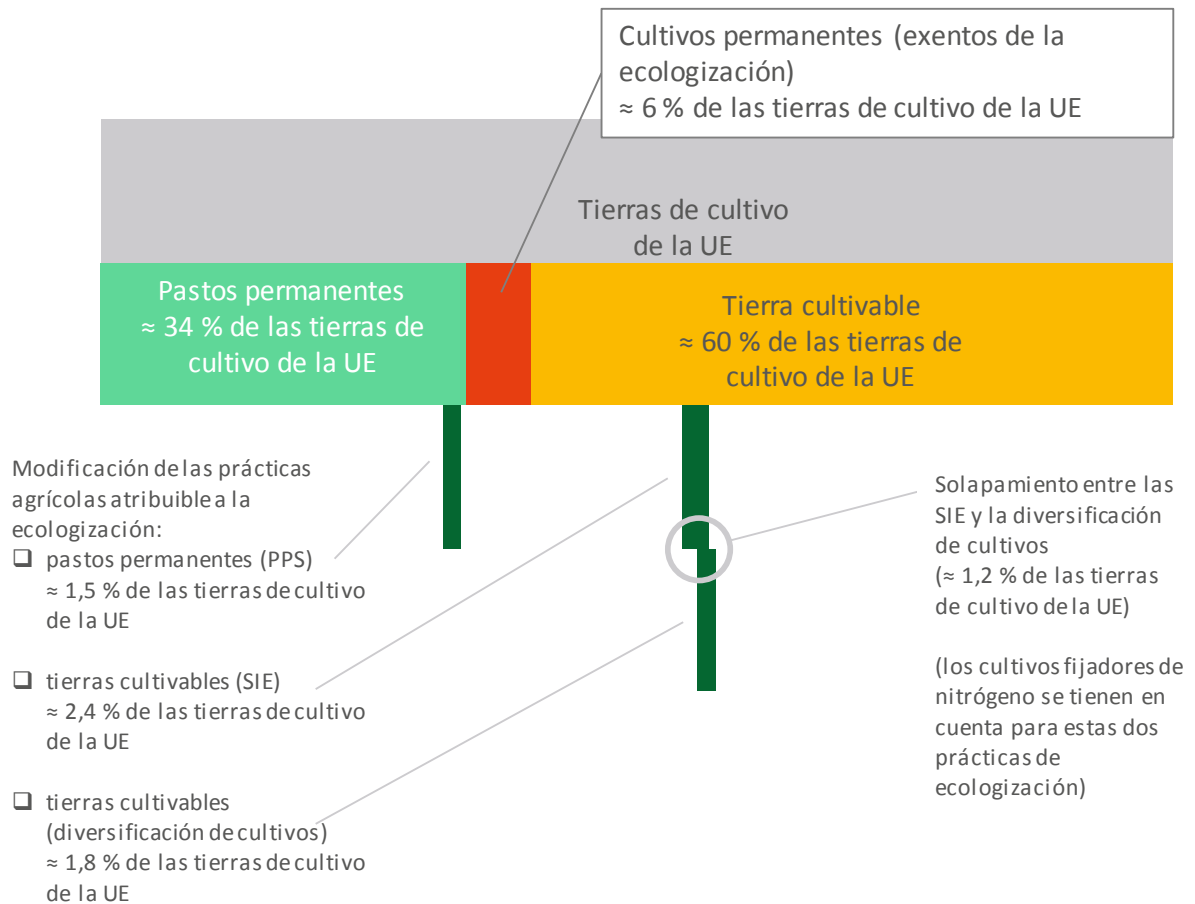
Cultivos permanentes (exentos de la ecologización)
≈ 6 % de las tierras de cultivo de la UE

Tierras de cultivo de la UE

Pastos permanentes
≈ 34 % de las tierras de cultivo de la UE

Tierra cultivable
≈ 60 % de las tierras de cultivo de la UE

Modificación de las prácticas agrícolas atribuible a la ecologización:
❑ pastos permanentes (PPS)
≈ 1,5 % de las tierras de cultivo de la UE

❑ tierras cultivables (SIE)
≈ 2,4 % de las tierras de cultivo de la UE

❑ tierras cultivables (diversificación de cultivos)
≈ 1,8 % de las tierras de cultivo de la UE

Solapamiento entre las SIE y la diversificación de cultivos
(≈ 1,2 % de las tierras de cultivo de la UE)

(los cultivos fijadores de nitrógeno se tienen en cuenta para estas dos prácticas de ecologización)